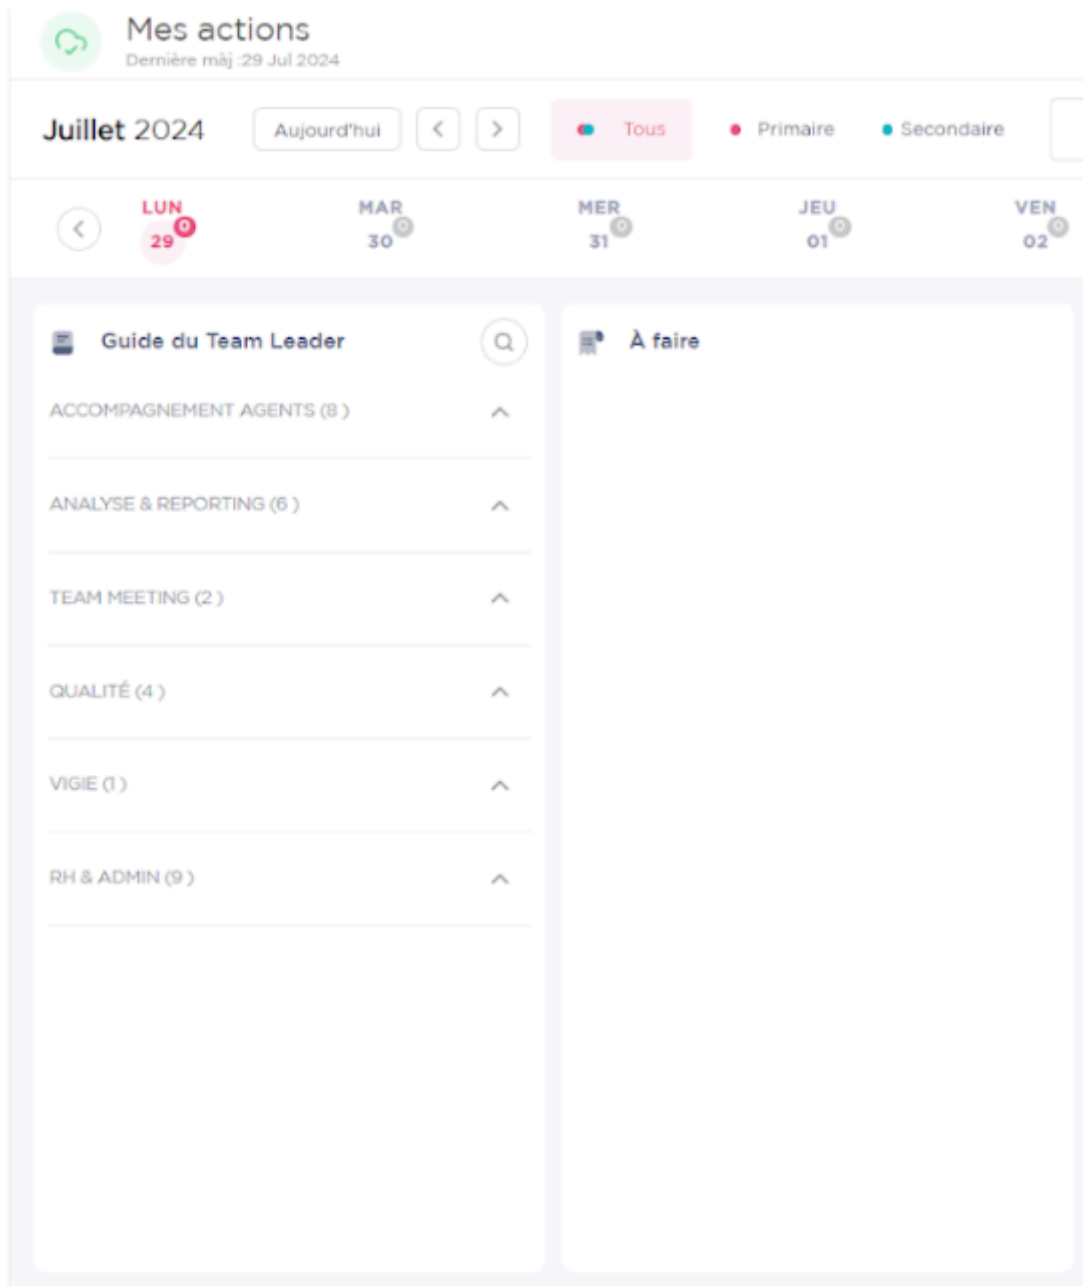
Mes actions
Dernière màj :29 Jul 2024

Juillet 2024
Aujourd'hui
Tous
Primaire
Secondaire

LUN 29 0
MAR 30 0
MER 31 0
JEU 01 0
VEN 02 0

Guide du Team Leader

ACCOMPAGNEMENT AGENTS (8 )

ANALYSE & REPORTING (6 )

TEAM MEETING (2 )

QUALITÉ (4 )

VIGIE (1 )

RH & ADMIN (9 )

À faire